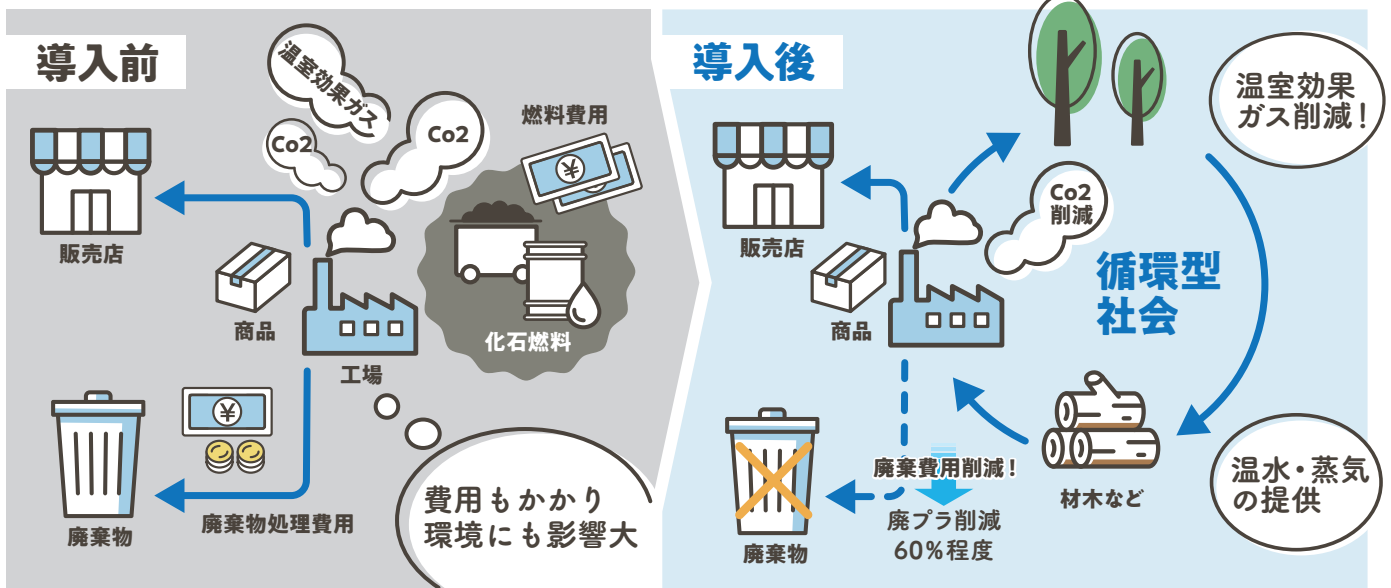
導入前

温室効果ガス

Co2

Co2

燃料費用

販売店

商品

工場

化石燃料

廃棄物

廃棄物処理費用

費用もかかり
環境にも影響大

導入後

温室効果
ガス削減！

販売店

Co2
削減

循環型
社会

商品

材木など

廃棄費用削減！

廃プラ削減
60%程度

廃棄物

温水・蒸気
の提供